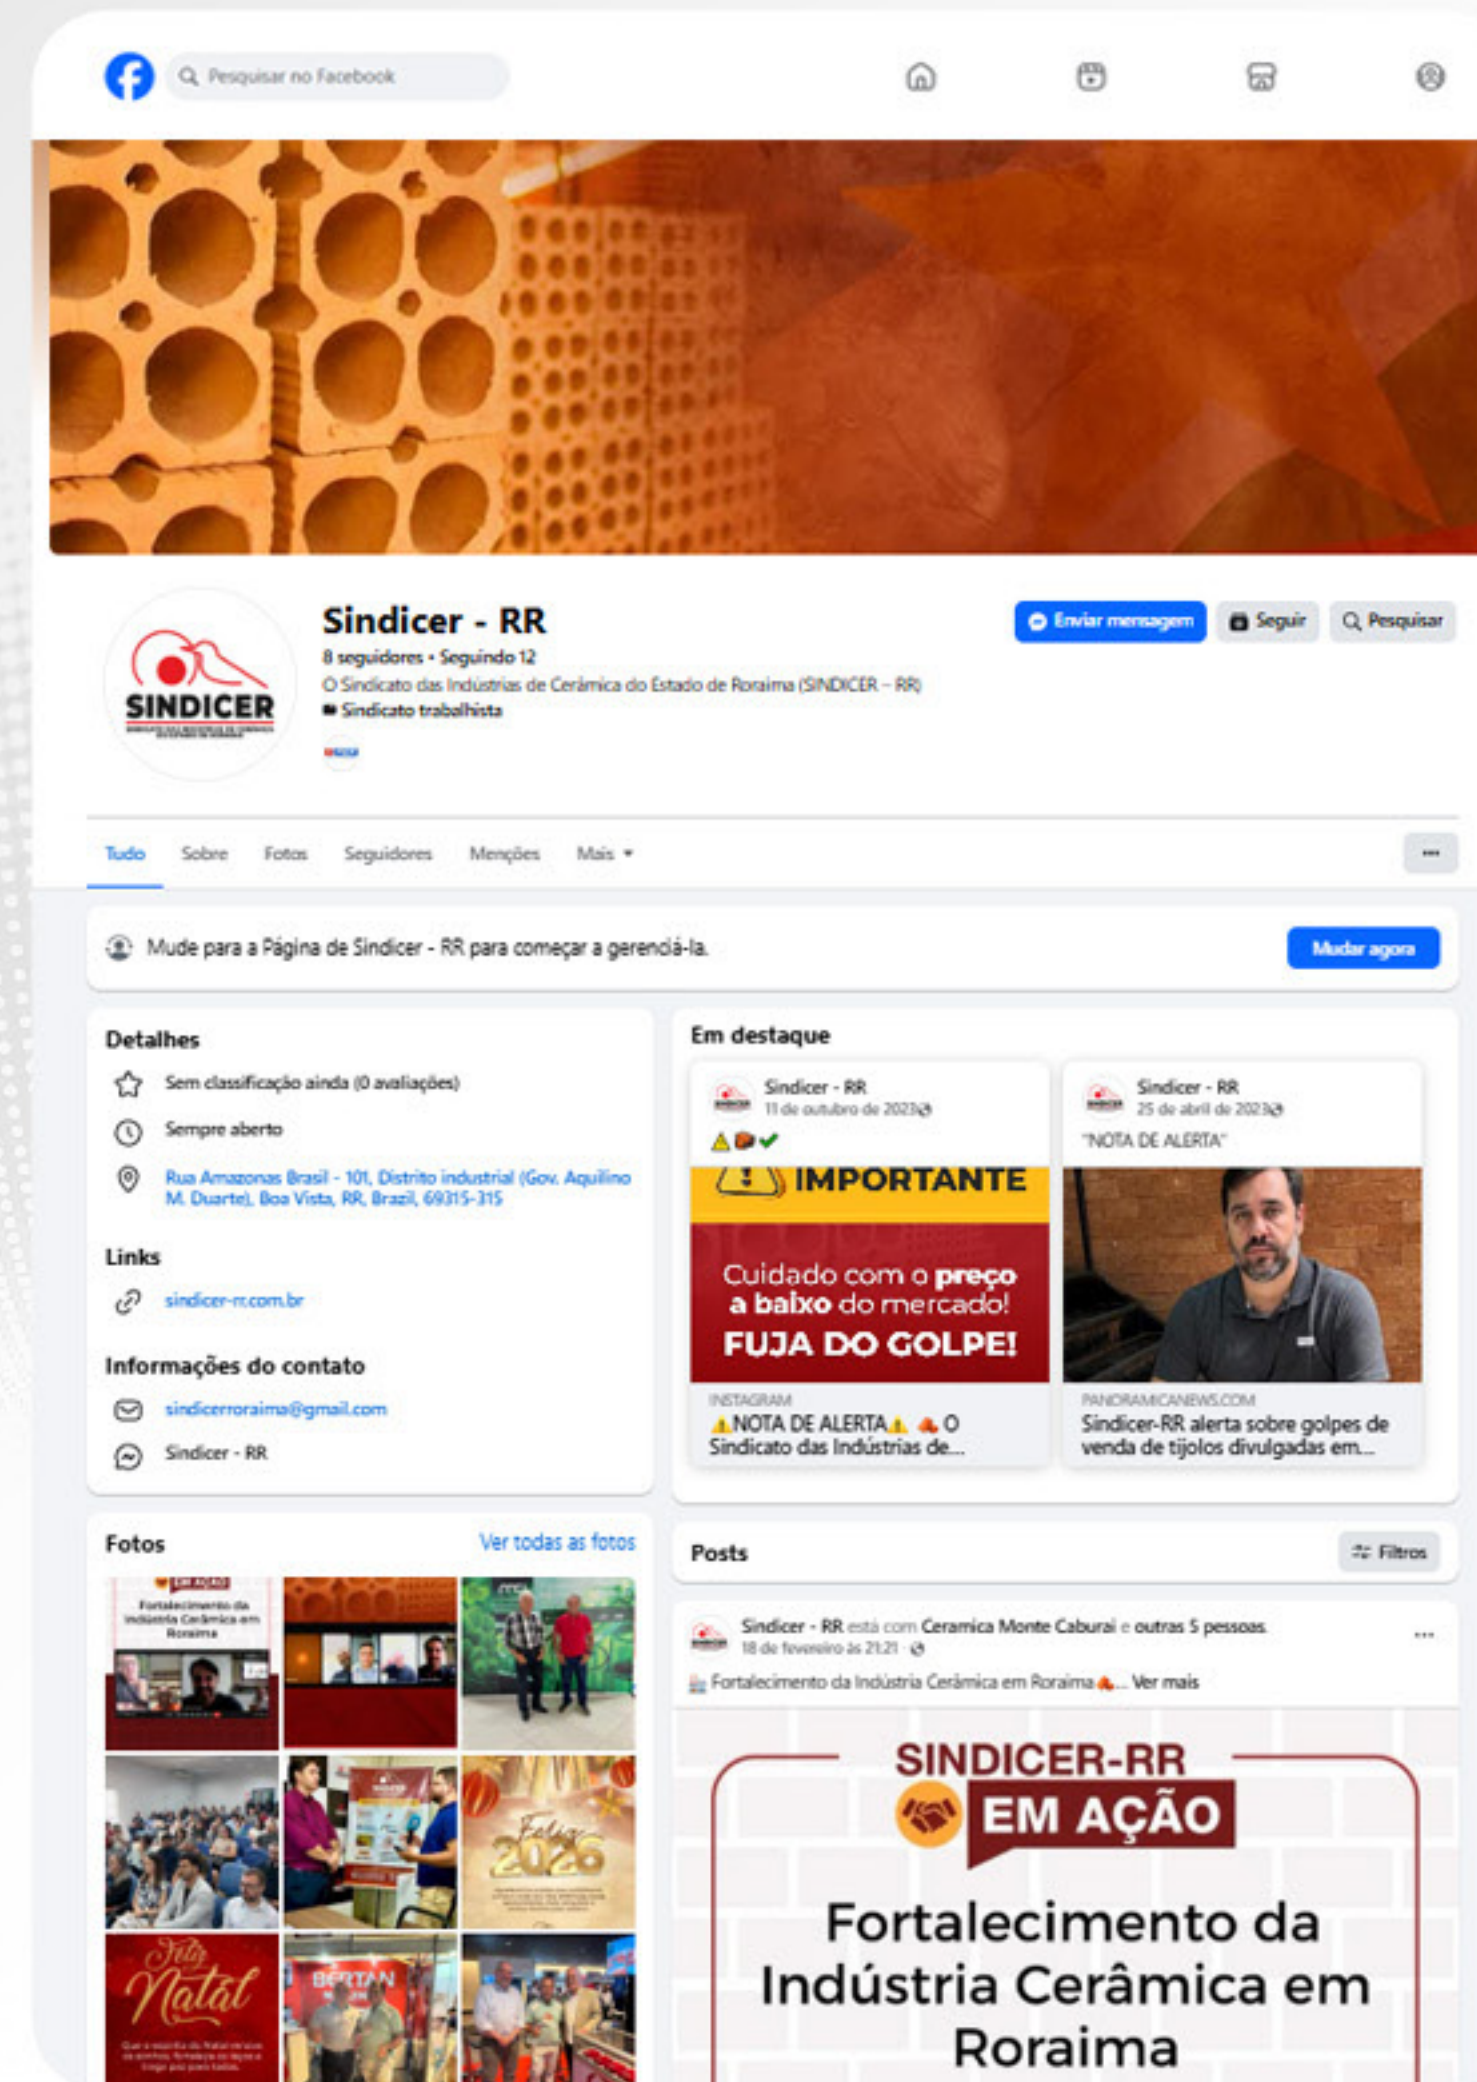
Pesquisar no Facebook

Sindicer - RR
8 seguidores • Seguindo 12
O Sindicato das Indústrias de Cerâmica do Estado de Roraima (SINDICER - RR)
Sindicato trabalhista

SINDICER

Enviar mensagem
Seguir
Pesquisar

Tudo Sobre Fotos Seguidores Menções Mais

Mude para a Página de Sindicer - RR para começar a gerenciá-la.
Mudar agora

Detalhes
Sem classificação ainda (0 avaliações)
Sempre aberto
Rua Amazonas Brasil - 101, Distrito industrial (Gov. Aquilino M. Duarte), Boa Vista, RR, Brazil, 69315-315

Links
sindicer-rr.com.br

Informações do contato
sindicerroraima@gmail.com
Sindicer - RR

Em destaque

Sindicer - RR
11 de outubro de 2023
IMPORTANTE
Cuidado com o preço a baixo do mercado! FUJA DO GOLPE!
INSTAGRAM
NOTA DE ALERTA O Sindicato das Indústrias de...

Sindicer - RR
25 de abril de 2023
"NOTA DE ALERTA"
PANORAMICANEWS.COM
Sindicer-RR alerta sobre golpes de venda de tijolos divulgadas em...

Fotos
Ver todas as fotos
EM AÇÃO
Fortalecimento da Indústria Cerâmica em Roraima
Feliz 2026
Feliz Natal
BERTAN

Posts
Filtros

Sindicer - RR está com Ceramica Monte Caburai e outras 5 pessoas.
18 de fevereiro às 21:21
Fortalecimento da Indústria Cerâmica em Roraima ... Ver mais

SINDICER-RR
EM AÇÃO
Fortalecimento da Indústria Cerâmica em Roraima